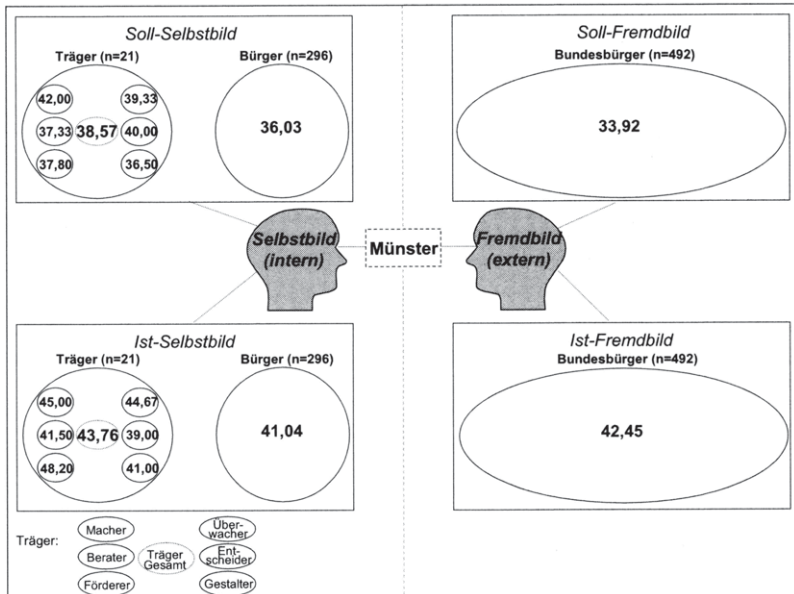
Soll-Selbstbild
Träger (n=21)
42,00
39,33
37,33
38,57
40,00
37,80
36,50
Bürger (n=296)
36,03

Soll-Fremdbild
Bundesbürger (n=492)
33,92

Selbstbild (intern)
Münster
Fremdbild (extern)

Ist-Selbstbild
Träger (n=21)
45,00
44,67
41,50
43,76
39,00
48,20
41,00
Bürger (n=296)
41,04

Ist-Fremdbild
Bundesbürger (n=492)
42,45

Träger:
Macher
Berater
Förderer
Träger Gesamt
Überwacher
Entscheider
Gestalter